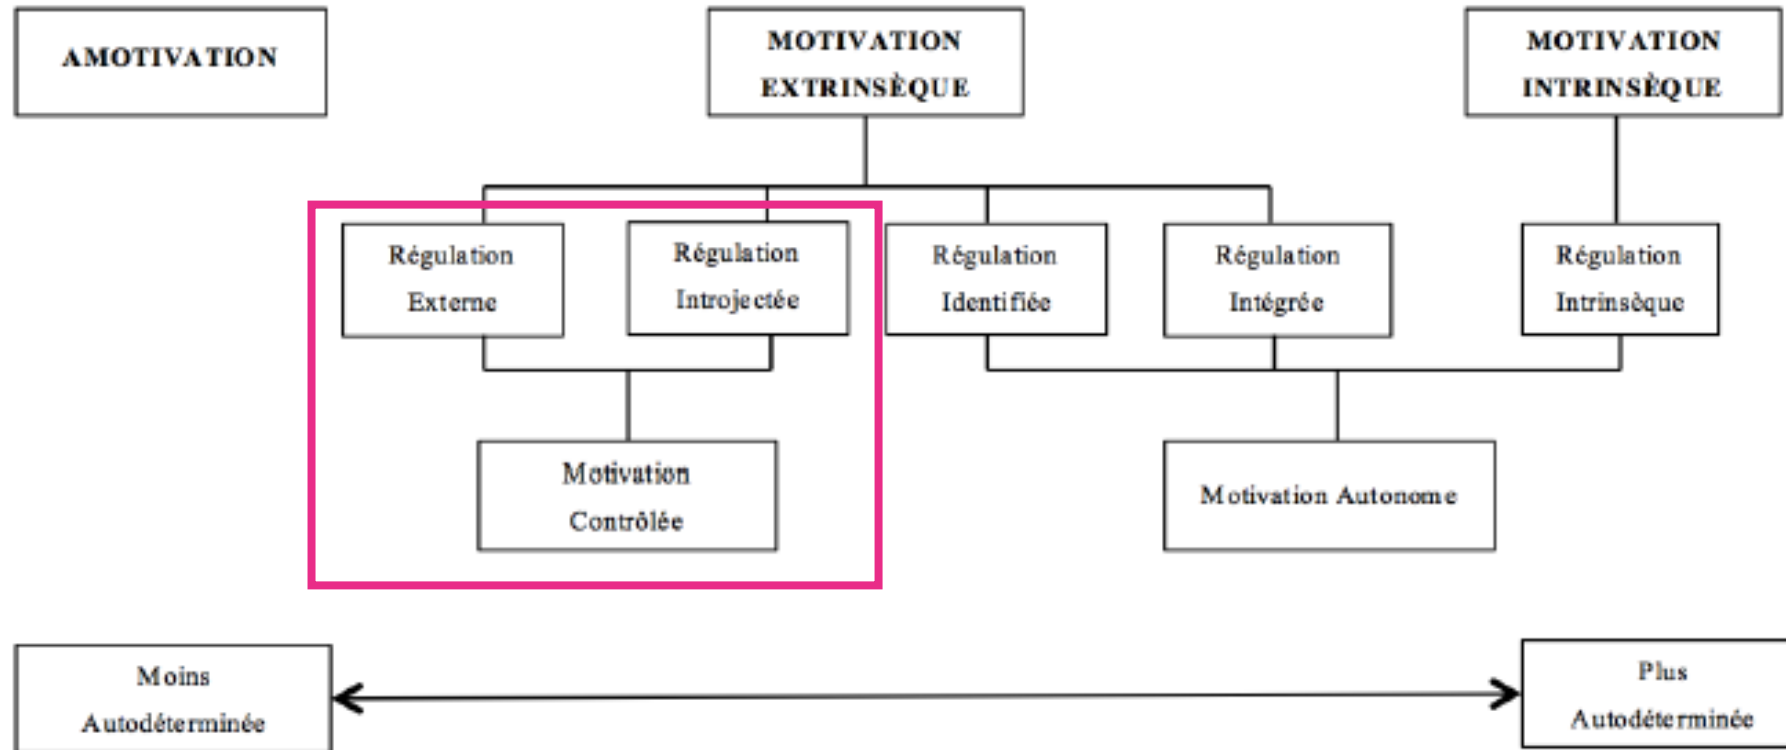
AMOTIVATION

MOTIVATION EXTRINSÈQUE

MOTIVATION INTRINSÈQUE

Régulation Externe

Régulation Introjectée

Régulation Identifiée

Régulation Intégrée

Régulation Intrinsèque

Motivation Contrôlée

Motivation Autonome

Moins Autodéterminée

Plus Autodéterminée